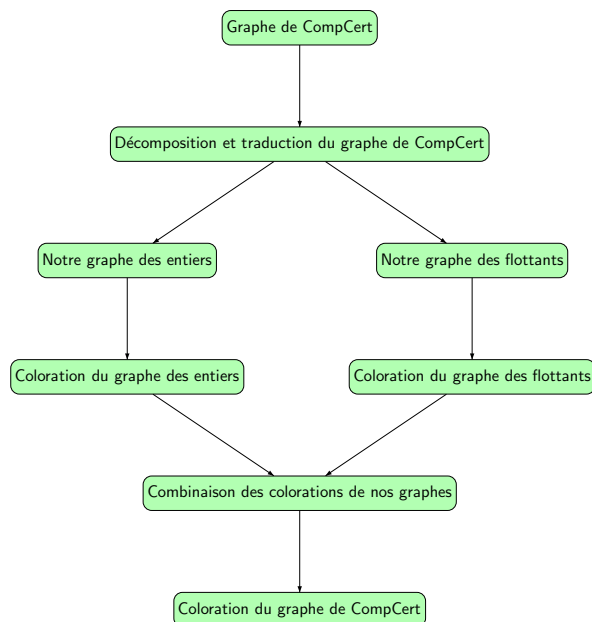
Graphe de CompCert

Décomposition et traduction du graphe de CompCert

Notre graphe des entiers

Notre graphe des flottants

Coloration du graphe des entiers

Coloration du graphe des flottants

Combinaison des colorations de nos graphes

Coloration du graphe de CompCert